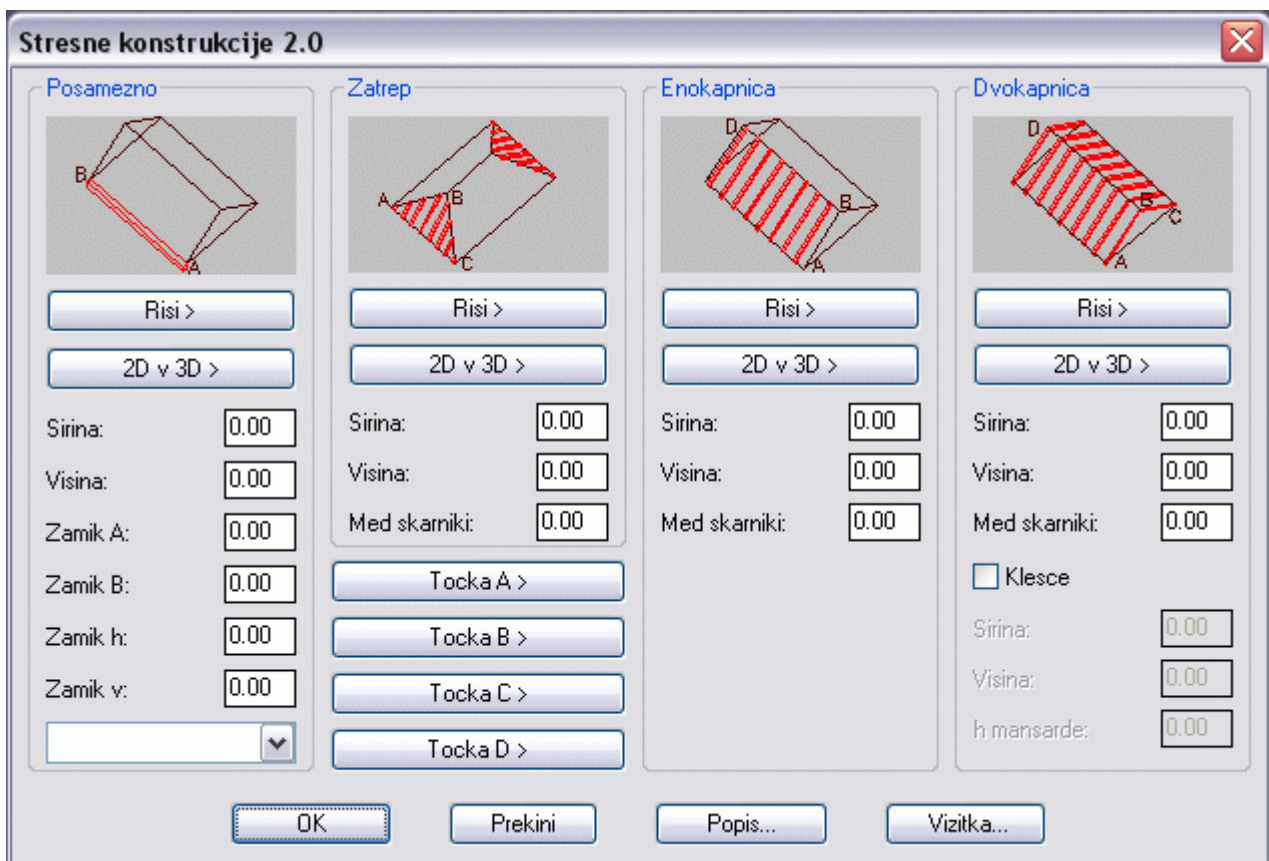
Stresne konstrukcije 2.0

Posamezno

B
A

Risi >

2D v 3D >

Sirina: 0.00
Visina: 0.00
Zamik A: 0.00
Zamik B: 0.00
Zamik h: 0.00
Zamik v: 0.00

Zatrep

A
B
C

Risi >

2D v 3D >

Sirina: 0.00
Visina: 0.00
Med skarniki: 0.00

Tocka A >
Tocka B >
Tocka C >
Tocka D >

Enokapnica

D
B
A

Risi >

2D v 3D >

Sirina: 0.00
Visina: 0.00
Med skarniki: 0.00

Dvokapnica

D
B
C
A

Risi >

2D v 3D >

Sirina: 0.00
Visina: 0.00
Med skarniki: 0.00

Klesce
Sirina: 0.00
Visina: 0.00
h mansarde: 0.00

OK
Prekini
Popis...
Vizitka...